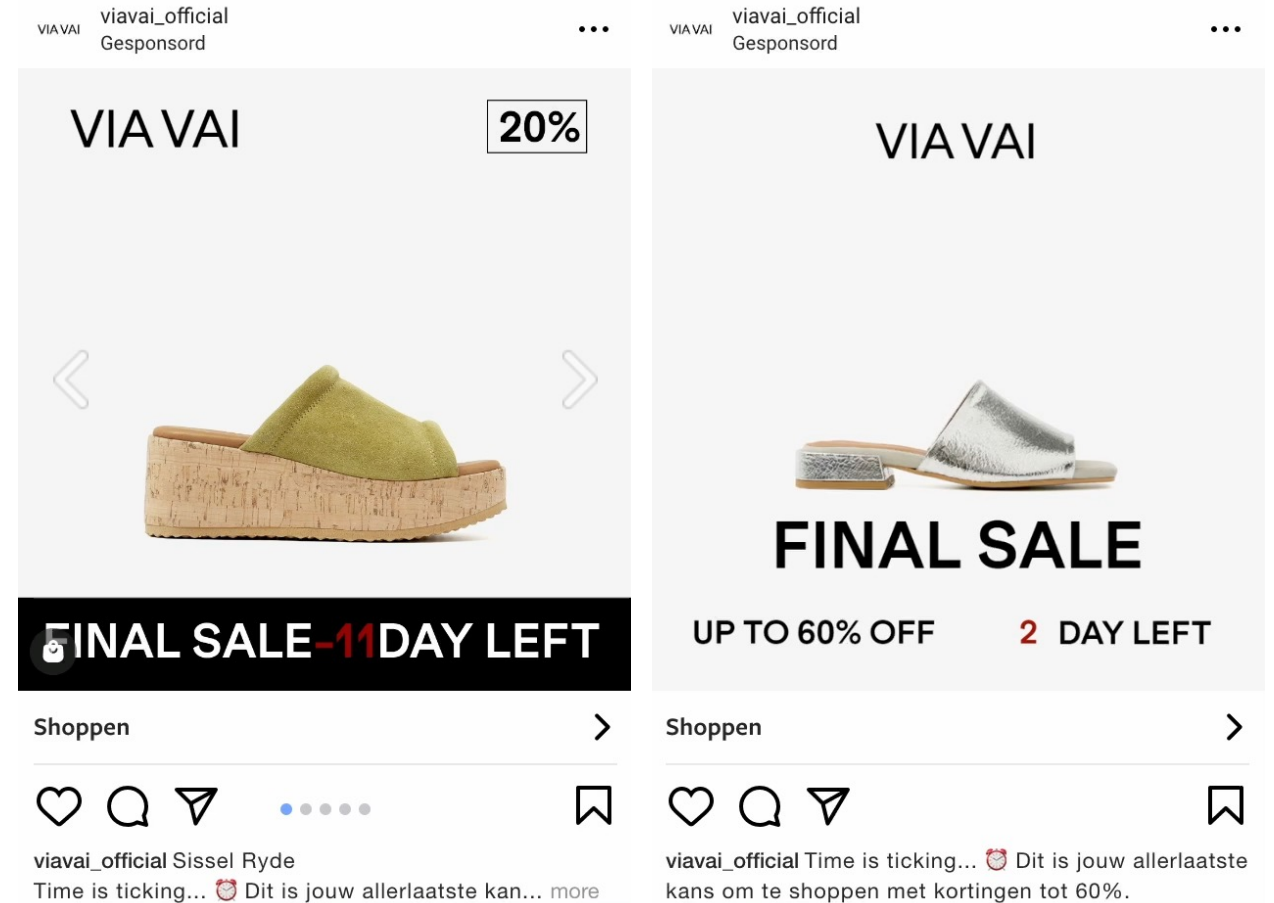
VIA VAI viavai_official
Gesponsord

VIA VAI

20%

FINAL SALE-11DAY LEFT

Shoppen

viavai_official Sissel Ryde
Time is ticking... ⏰ Dit is jouw allerlaatste kan... more

VIA VAI viavai_official
Gesponsord

VIA VAI

FINAL SALE

UP TO 60% OFF

2 DAY LEFT

Shoppen

viavai_official Time is ticking... ⏰ Dit is jouw allerlaatste kans om te shoppen met kortingen tot 60%.